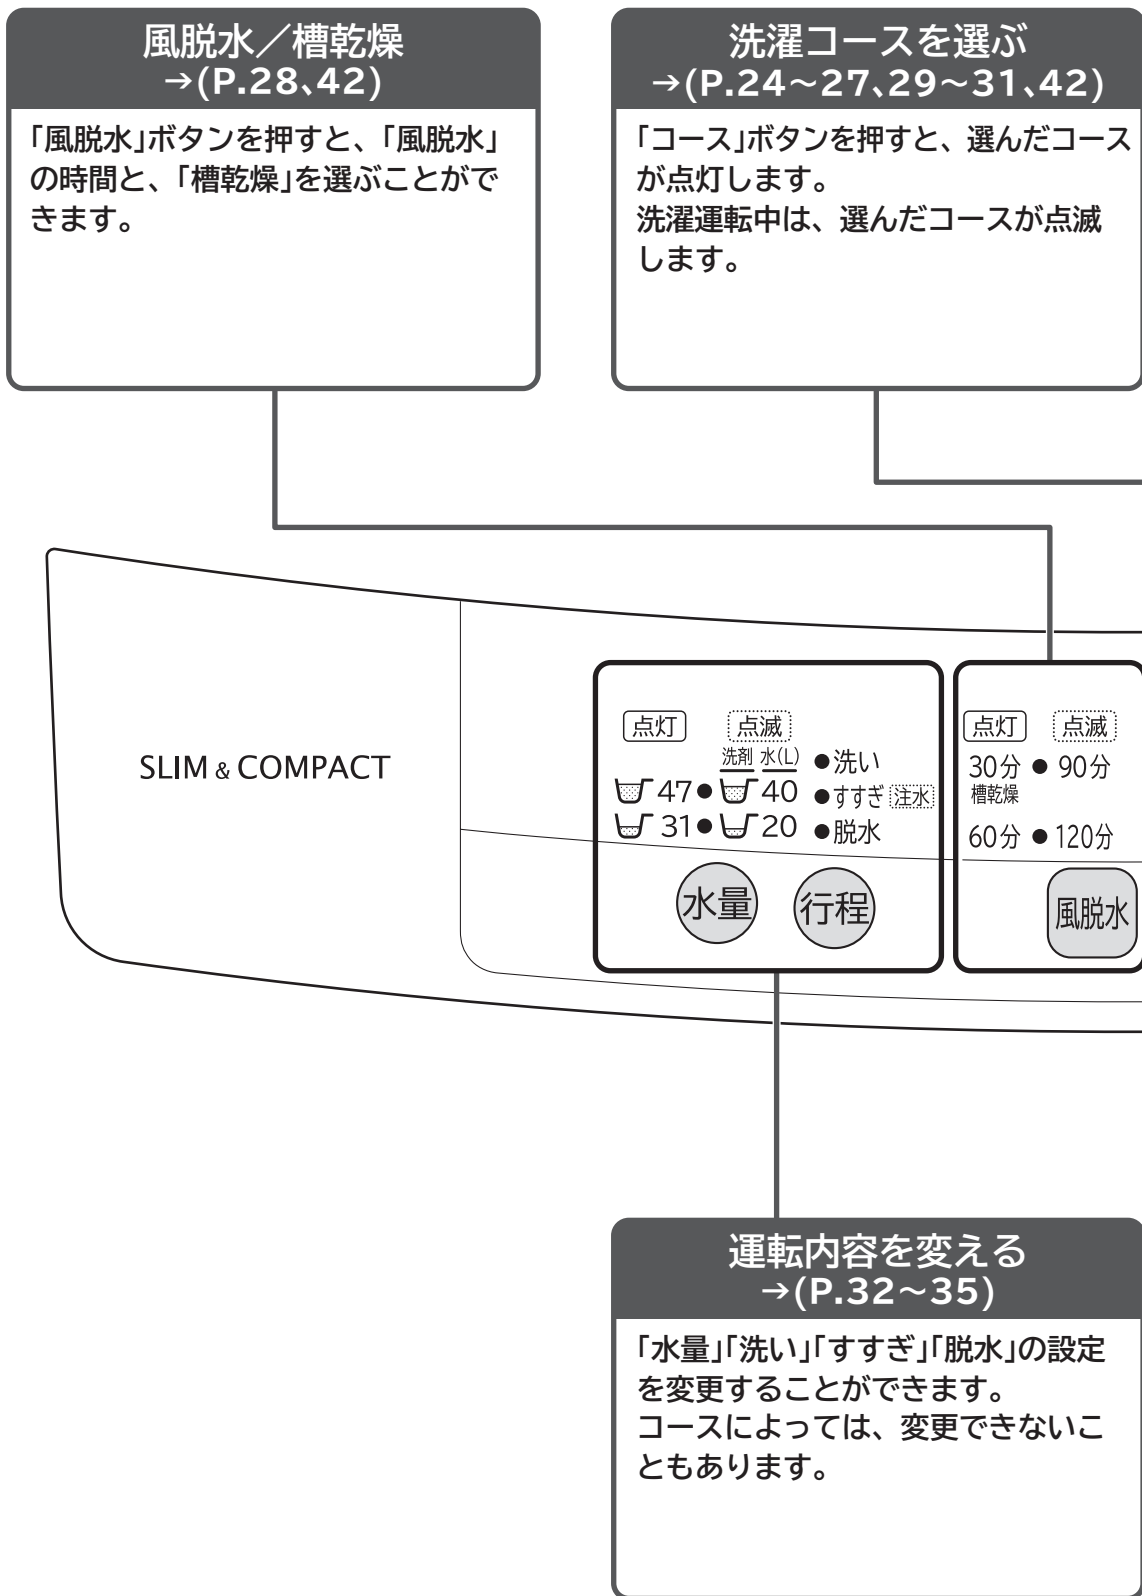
風脱水／槽乾燥
→(P.28、42)

「風脱水」ボタンを押すと、「風脱水」の時間と、「槽乾燥」を選ぶことができます。

洗濯コースを選ぶ
→(P.24〜27、29〜31、42)

「コース」ボタンを押すと、選んだコースが点灯します。
洗濯運転中は、選んだコースが点滅します。

SLIM & COMPACT

点灯 点滅
洗剤 水(L) ●洗い
47● 40 ●すすぎ 注水
31● 20 ●脱水

水量 行程

点灯 点滅
30分 ● 90分
槽乾燥
60分 ● 120分

風脱水

運転内容を変える
→(P.32〜35)

「水量」「洗い」「すすぎ」「脱水」の設定を変更することができます。
コースによっては、変更できないこともあります。